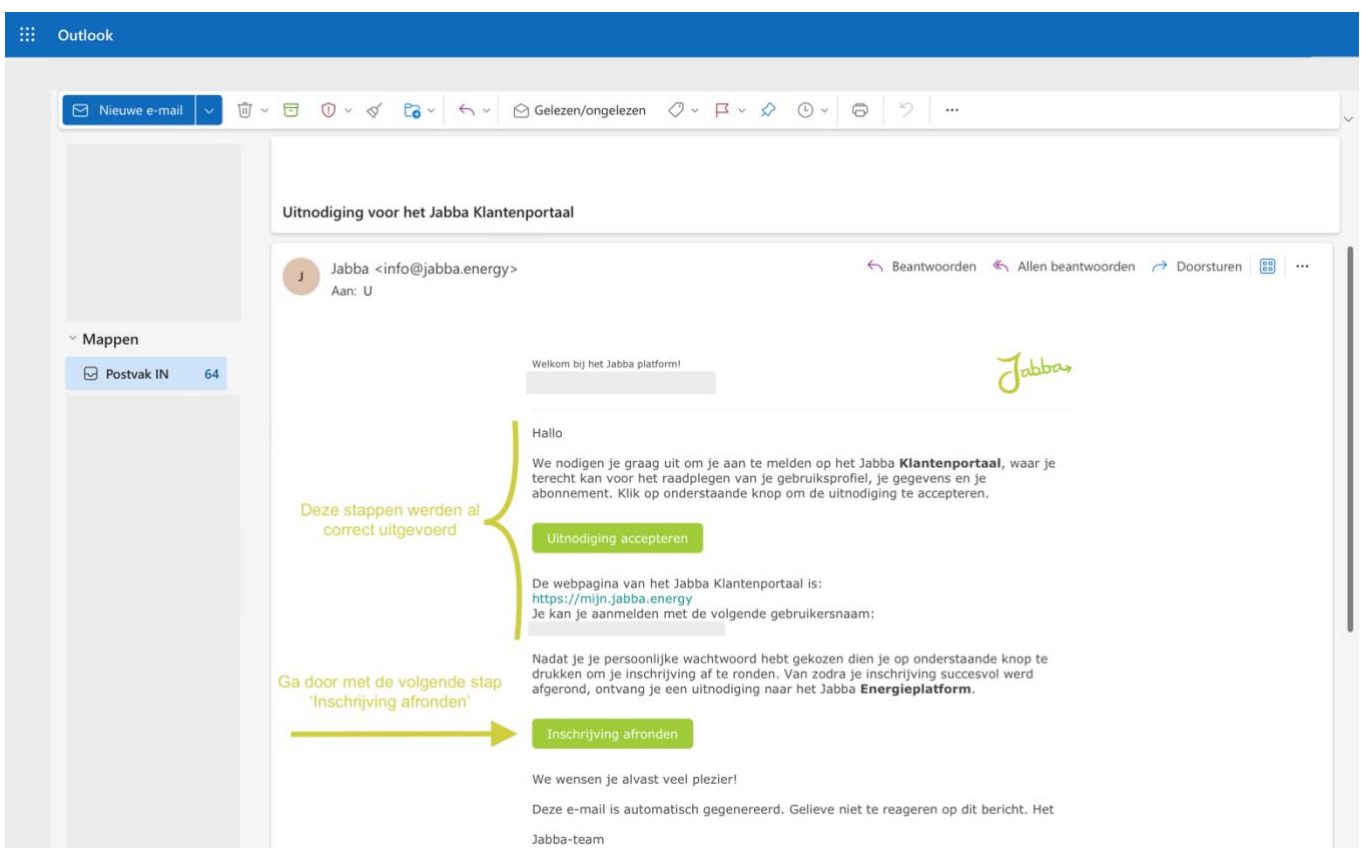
Outlook

Nieuwe e-mail

Gelezen/ongelezen

...

Mappen

Postvak IN 64

Uitnodiging voor het Jabba Klantenportaal

J

Jabba <info@jabba.energy>
Aan: U

Beantwoorden Allen beantwoorden Doorsturen ...

Welkom bij het Jabba platform!

Jabba

Hallo

We nodigen je graag uit om je aan te melden op het Jabba **Klantenportaal**, waar je terecht kan voor het raadplegen van je gebruiksprofiel, je gegevens en je abonnement. Klik op onderstaande knop om de uitnodiging te accepteren.

Deze stappen werden al correct uitgevoerd

Uitnodiging accepteren

De webpagina van het Jabba Klantenportaal is:
https://mijn.jabba.energy
Je kan je aanmelden met de volgende gebruikersnaam:

Nadat je je persoonlijke wachtwoord hebt gekozen dien je op onderstaande knop te drukken om je inschrijving af te ronden. Van zodra je inschrijving succesvol werd afgerond, ontvang je een uitnodiging naar het Jabba **Energieplatform**.

Ga door met de volgende stap 'Inschrijving afronden'

Inschrijving afronden

We wensen je alvast veel plezier!

Deze e-mail is automatisch gegenereerd. Gelieve niet te reageren op dit bericht. Het

Jabba-team